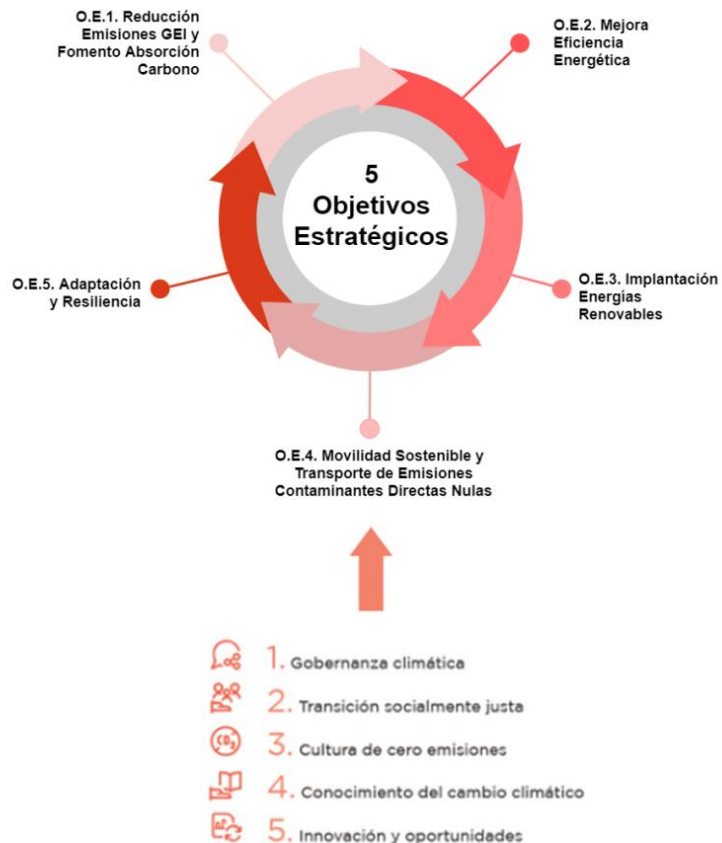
O.E.1. Reducción Emisiones GEI y Fomento Absorción Carbono

O.E.2. Mejora Eficiencia Energética

5 Objetivos Estratégicos

O.E.5. Adaptación y Resiliencia

O.E.3. Implantación Energías Renovables

O.E.4. Movilidad Sostenible y Transporte de Emisiones Contaminantes Directas Nulas

1. Gobernanza climática

2. Transición socialmente justa

3. Cultura de cero emisiones

4. Conocimiento del cambio climático

5. Innovación y oportunidades